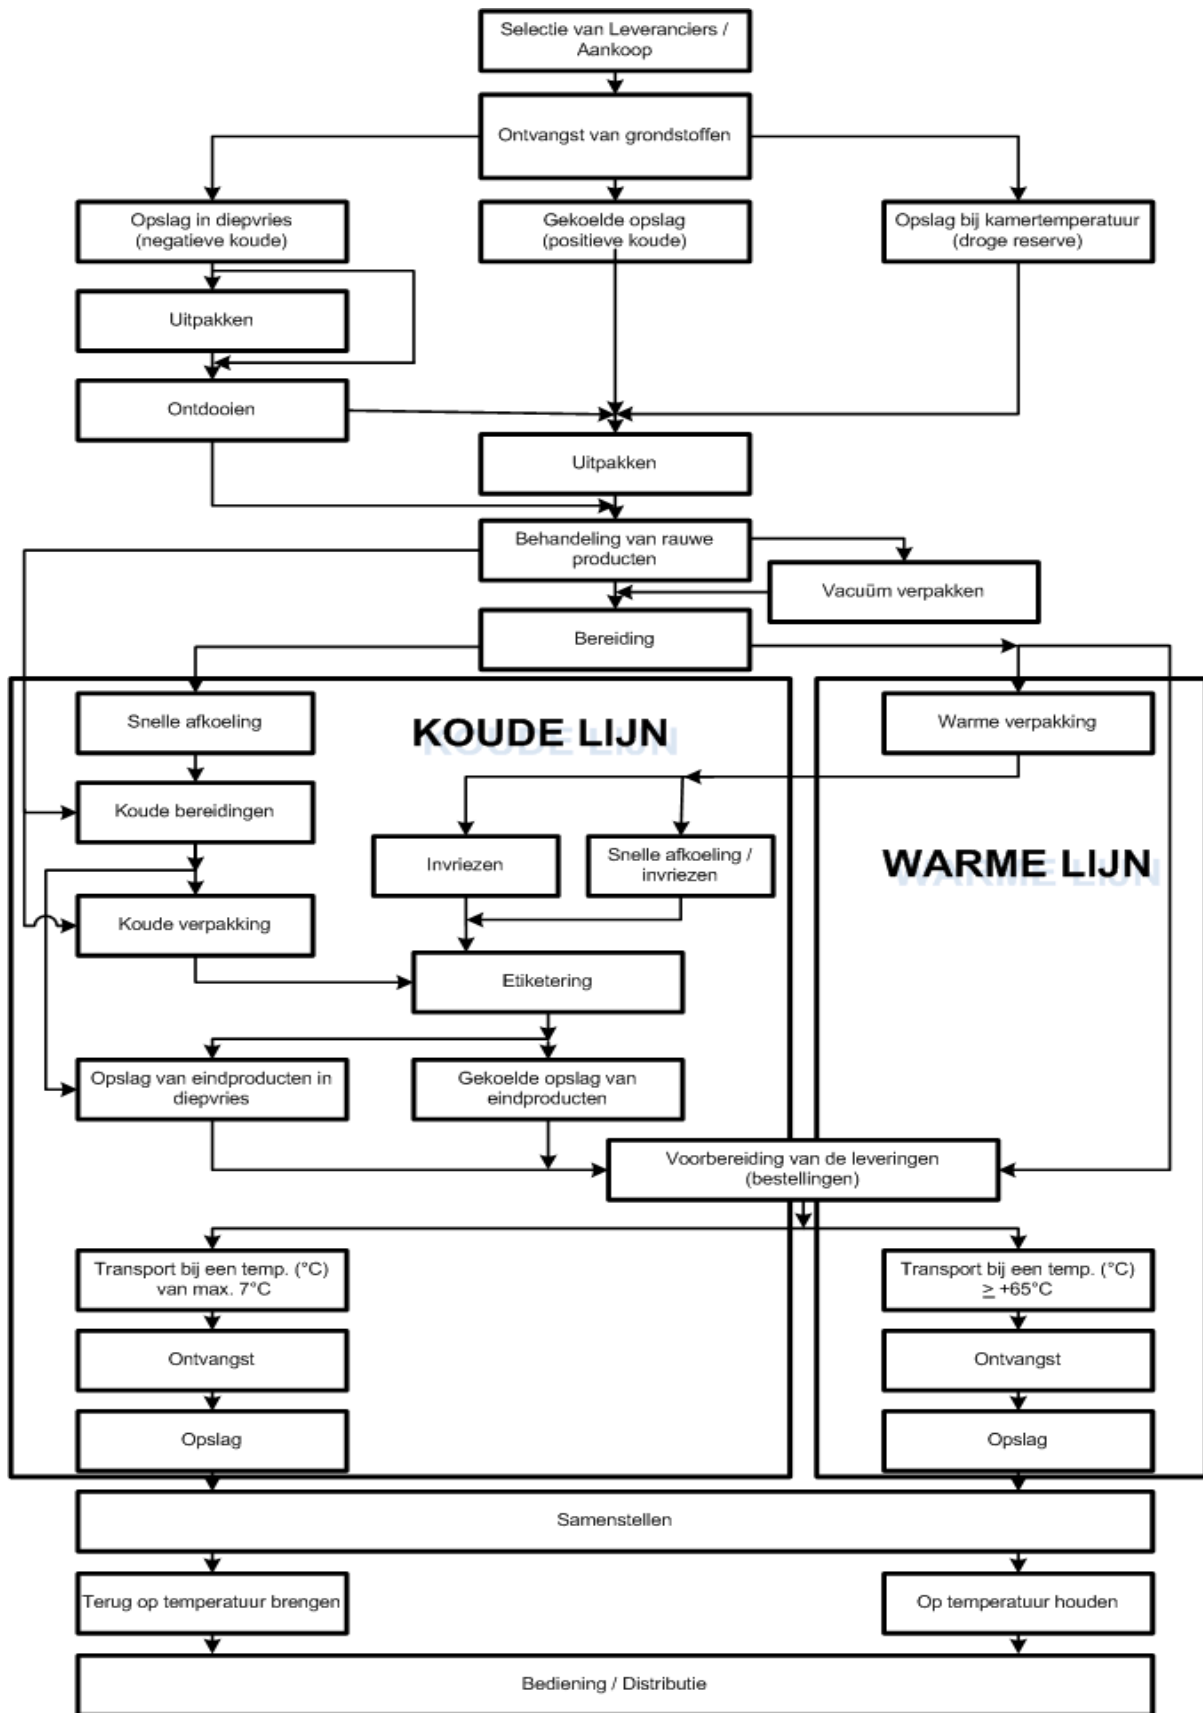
Selectie van Leveranciers / Aankoop

Ontvangst van grondstoffen

Opslag in diepvries (negatieve koude)

Gekoelde opslag (positieve koude)

Opslag bij kamertemperatuur (droge reserve)

Uitpakken

Ontdooien

Uitpakken

Behandeling van rauwe producten

Vacuüm verpakken

Bereiding

KOUDE LIJN

Snelle afkoeling

Koude bereidingen

Invriezen

Snelle afkoeling / invriezen

Koude verpakking

Etiketering

Opslag van eindproducten in diepvries

Gekoelde opslag van eindproducten

WARME LIJN

Warme verpakking

Voorbereiding van de leveringen (bestellingen)

Transport bij een temp. (°C) van max. 7°C

Ontvangst

Opslag

Transport bij een temp. (°C) $\geq$ +65°C

Ontvangst

Opslag

Samenstellen

Terug op temperatuur brengen

Op temperatuur houden

Bediening / Distributie